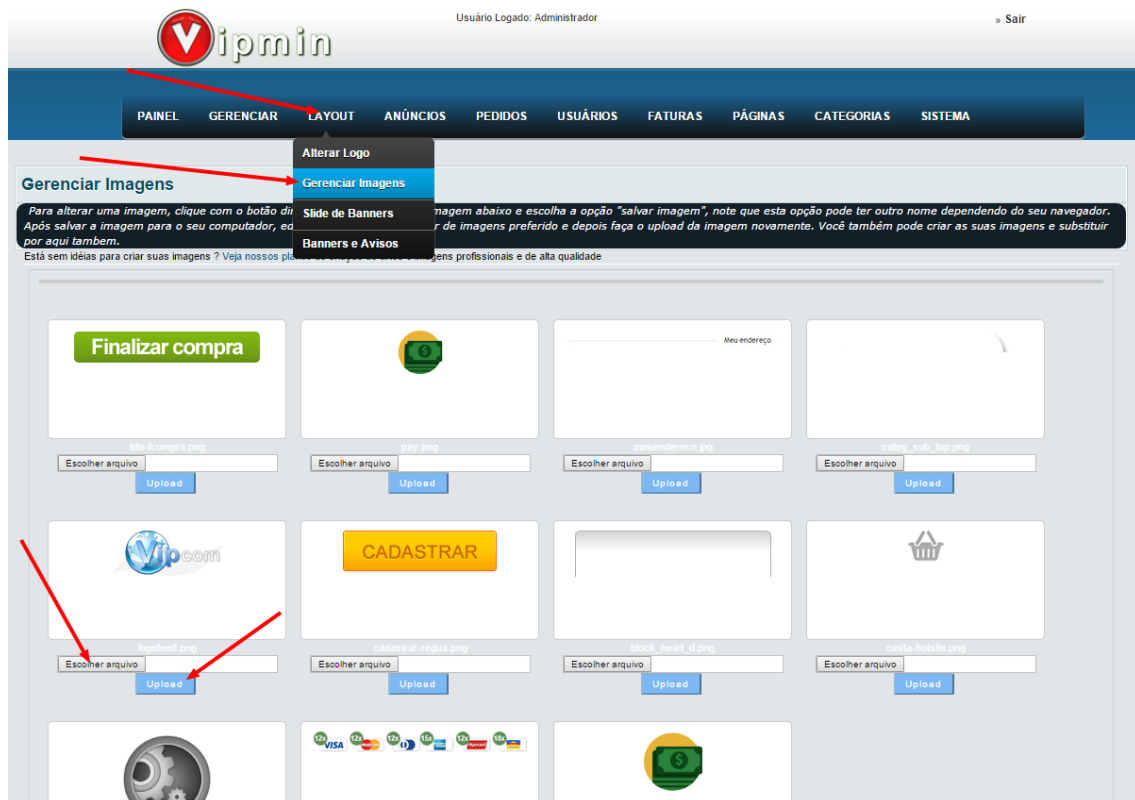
Vipmin

Usuário Logado: Administrador

» Sair

PAINEL GERENCIAR LAYOUT ANÚNCIOS PEDIDOS USUÁRIOS FATURAS PÁGINAS CATEGORIAS SISTEMA

Alterar Logo
Gerenciar Imagens
Slide de Banners
Banners e Avisos

Gerenciar Imagens

Para alterar uma imagem, clique com o botão di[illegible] imagem abaixo e escolha a opção "salvar imagem", note que esta opção pode ter outro nome dependendo do seu navegador. Após salvar a imagem para o seu computador, ed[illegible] r de imagens preferido e depois faça o upload da imagem novamente. Você também pode criar as suas imagens e substituir por aqui tambem.

Está sem idéias para criar suas imagens ? Veja nossos pla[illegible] agens profissionais e de alta qualidade

Finalizar compra

Meu endereço

btn-fcompra.png
Escolher arquivo
Upload

pay.png
Escolher arquivo
Upload

meuendereco.jpg
Escolher arquivo
Upload

categ_sub_top.png
Escolher arquivo
Upload

vipcom

CADASTRAR

logofeed.png
Escolher arquivo
Upload

cadastrar-regua.png
Escolher arquivo
Upload

block_head_d.png
Escolher arquivo
Upload

cesta-hotsite.png
Escolher arquivo
Upload

12x VISA 12x 12x 15x 12x 18x